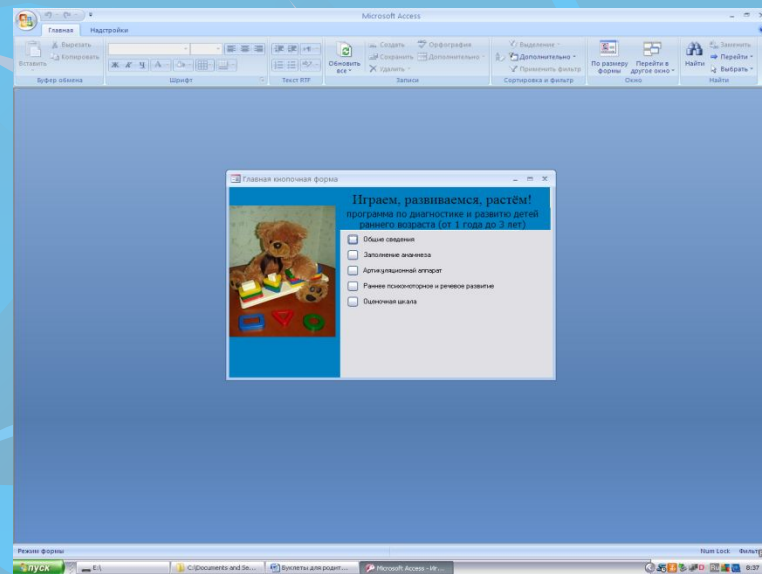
Microsoft Access

Главная   Надстройки

Вставить   Вырезать   Копировать   Буфер обмена

Ж К Ч А   Шрифт

Текст RTF

Обновить все   Создать   Сохранить   Удалить   Орфография   Дополнительно   Записи

Выделение   Дополнительно   Применить фильтр   Сортировка и фильтр

По размеру формы   Перейти в другое окно   Окно

Найти   Заменить   Перейти   Выбрать   Найти

Главная кнопочная форма

Играем, развиваемся, растём!
программа по диагностике и развитию детей раннего возраста (от 1 года до 3 лет)

Общие сведения
Заполнение анамнеза
Артикуляционный аппарат
Раннее психомоторное и речевое развитие
Оценочная шкала

Режим формы   Num Lock   Фильтр

пуск   E:\   C:\Documents and Se...   Буклеты для родит...   Microsoft Access - Иг...   8:37